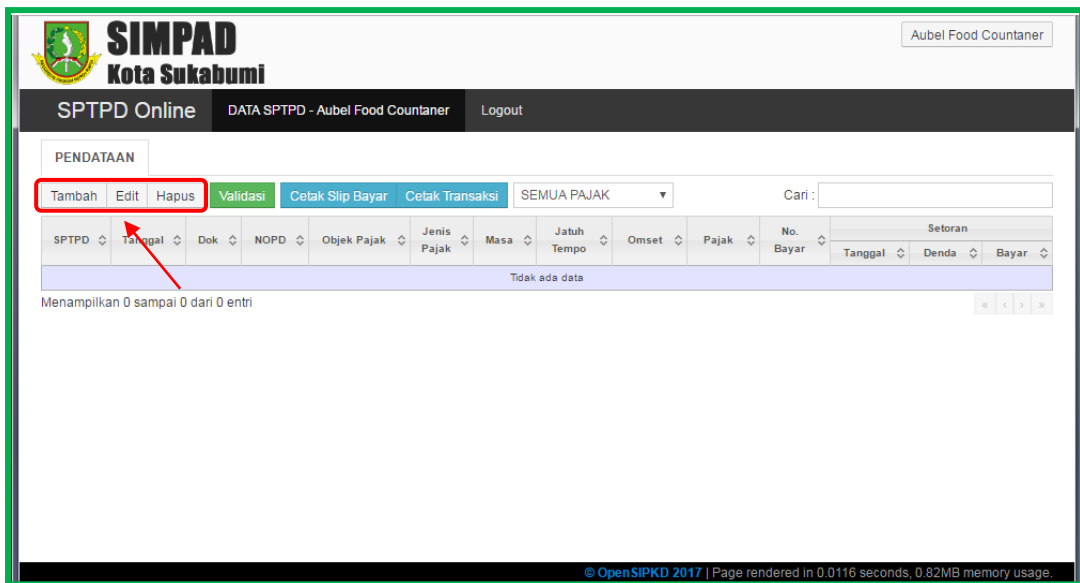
SIMPAD
Kota Sukabumi

Aubel Food Countaner

SPTPD Online | DATA SPTPD - Aubel Food Countaner | Logout

PENDATAAN

Tambah | Edit | Hapus | Validasi | Cetak Slip Bayar | Cetak Transaksi | SEMUA PAJAK

Cari :

| SPTPD | Tanggal | Dok | NOPD | Objek Pajak | Jenis Pajak | Masa | Jatuh Tempo | Omset | Pajak | No. Bayar | Setoran Tanggal | Setoran Denda | Setoran Bayar |
|---|---|---|---|---|---|---|---|---|---|---|---|---|---|
| Tidak ada data | | | | | | | | | | | | | |

Menampilkan 0 sampai 0 dari 0 entri

« ‹ › »

© OpenSIPKD 2017 | Page rendered in 0.0116 seconds, 0.82MB memory usage.